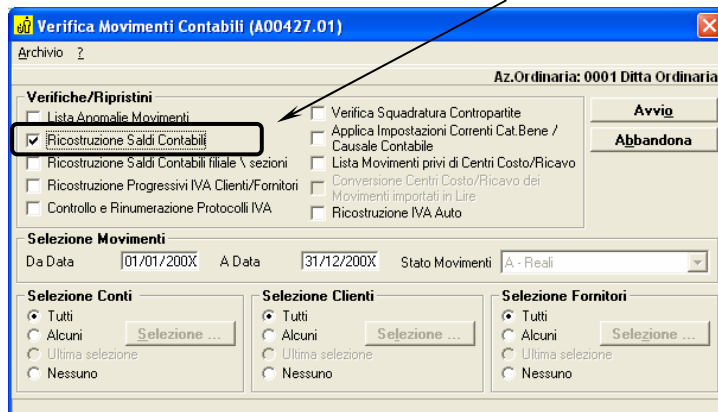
Verifica Movimenti Contabili (A00427.01)

Archivio ?

Az.Ordinaria: 0001 Ditta Ordinaria

Verifiche/Ripristini

Lista Anomalie Movimenti

Ricostruzione Saldi Contabili

Ricostruzione Saldi Contabili filiale \ sezioni

Ricostruzione Progressivi IVA Clienti/Fornitori

Controllo e Rinumerazione Protocolli IVA

Verifica Squadratura Contropartite

Applica Impostazioni Correnti Cat.Bene / Causale Contabile

Lista Movimenti privi di Centri Costo/Ricavo

Conversione Centri Costo/Ricavo dei Movimenti importati in Lire

Ricostruzione IVA Auto

Avvio

Abbandona

Selezione Movimenti

Da Data 01/01/200X A Data 31/12/200X Stato Movimenti A - Reali

Selezione Conti

Tutti

Alcuni

Selezione ...

Ultima selezione

Nessuno

Selezione Clienti

Tutti

Alcuni

Selezione ...

Ultima selezione

Nessuno

Selezione Fornitori

Tutti

Alcuni

Selezione ...

Ultima selezione

Nessuno